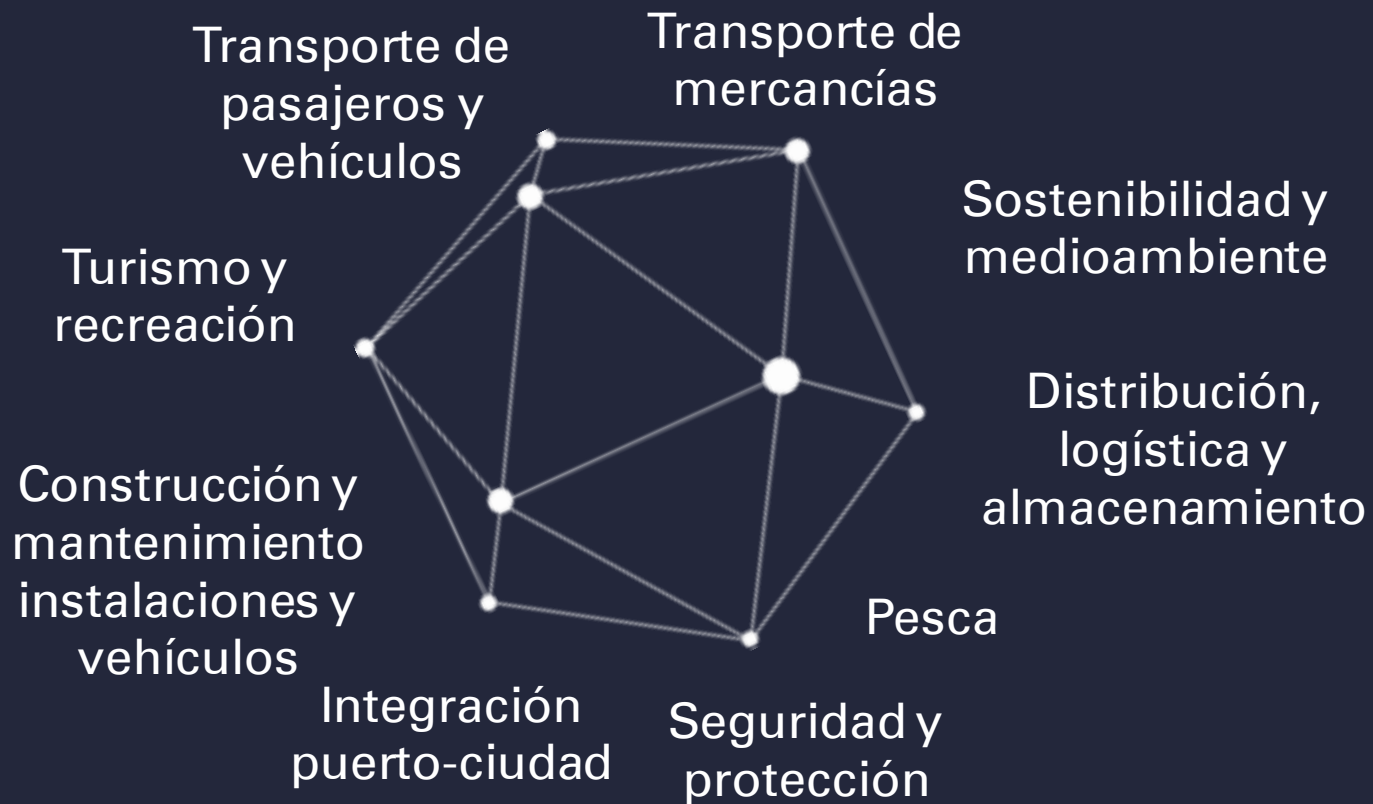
Transporte de pasajeros y vehículos

Transporte de mercancías

Sostenibilidad y medioambiente

Turismo y recreación

Distribución, logística y almacenamiento

Construcción y mantenimiento instalaciones y vehículos

Pesca

Integración puerto-ciudad

Seguridad y protección